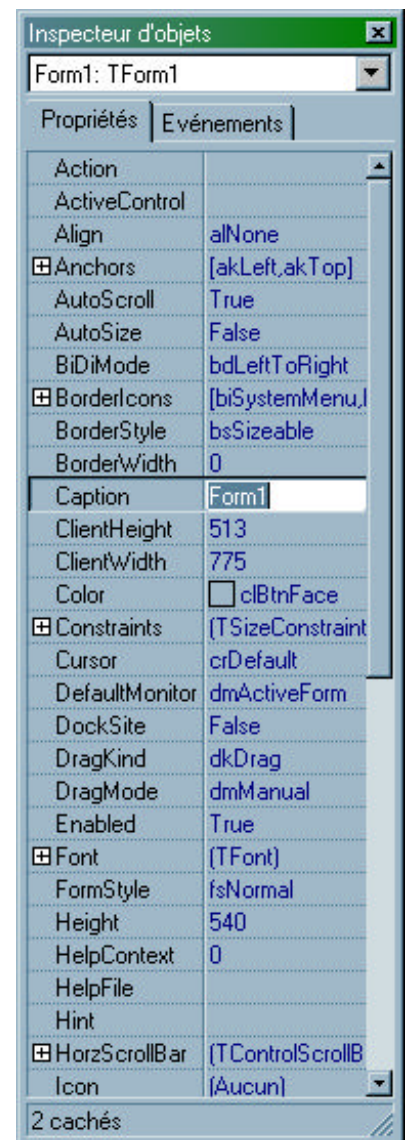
Inspecteur d'objets

Form1: TForm1

Propriétés | Evénements

| | |
|---|---|
| Action | |
| ActiveControl | |
| Align | alNone |
| ⊞Anchors | [akLeft,akTop] |
| AutoScroll | True |
| AutoSize | False |
| BiDiMode | bdLeftToRight |
| ⊞BorderIcons | [biSystemMenu,l |
| BorderStyle | bsSizeable |
| BorderWidth | 0 |
| Caption | Form1 |
| ClientHeight | 513 |
| ClientWidth | 775 |
| Color | clBtnFace |
| ⊞Constraints | (TSizeConstraint |
| Cursor | crDefault |
| DefaultMonitor | dmActiveForm |
| DockSite | False |
| DragKind | dkDrag |
| DragMode | dmManual |
| Enabled | True |
| ⊞Font | (TFont) |
| FormStyle | fsNormal |
| Height | 540 |
| HelpContext | 0 |
| HelpFile | |
| Hint | |
| ⊞HorzScrollBar | (TControlScrollB |
| Icon | (Aucun) |

2 cachés